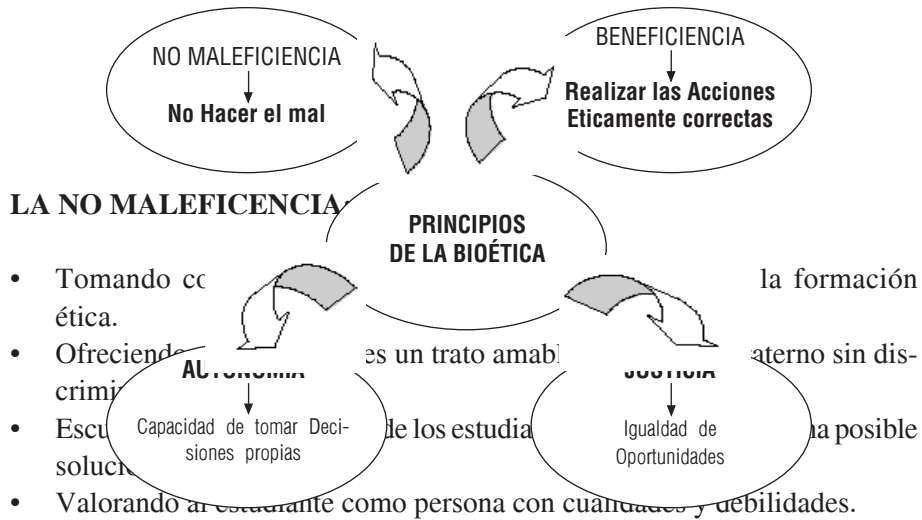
NO MALEFICIENCIA
No Hacer el mal

BENEFICIENCIA
Realizar las Acciones Eticamente correctas

PRINCIPIOS DE LA BIOÉTICA

AUTONOMIA
Capacidad de tomar Decisiones propias

JUSTICIA
Igualdad de Oportunidades

LA NO MALEFICENCIA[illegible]

• Tomando co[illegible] la formación ética.
• Ofreciend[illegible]es un trato amabl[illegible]aterno sin discrimi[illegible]
• Escu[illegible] de los estudia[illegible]na posible soluci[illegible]
• Valorando al estudiante como persona con cualidades y debilidades.